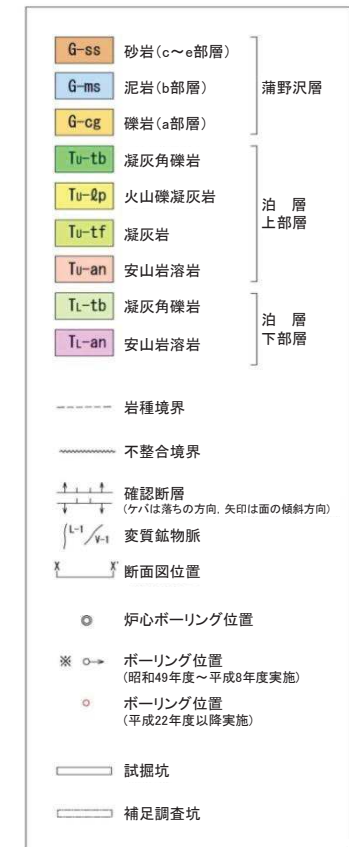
G-ss 砂岩(c～e部層)
G-ms 泥岩(b部層)
G-cg 礫岩(a部層)
蒲野沢層

Tu-tb 凝灰角礫岩
Tu-ℓp 火山礫凝灰岩
Tu-tf 凝灰岩
Tu-an 安山岩溶岩
泊 層 上部層

TL-tb 凝灰角礫岩
TL-an 安山岩溶岩
泊 層 下部層

岩種境界

不整合境界

確認断層
(ケバは落ちの方向, 矢印は面の傾斜方向)

L-1 V-1 変質鉱物脈

X X' 断面図位置

炉心ボーリング位置

※ ボーリング位置
(昭和49年度～平成8年度実施)

ボーリング位置
(平成22年度以降実施)

試掘坑

補足調査坑